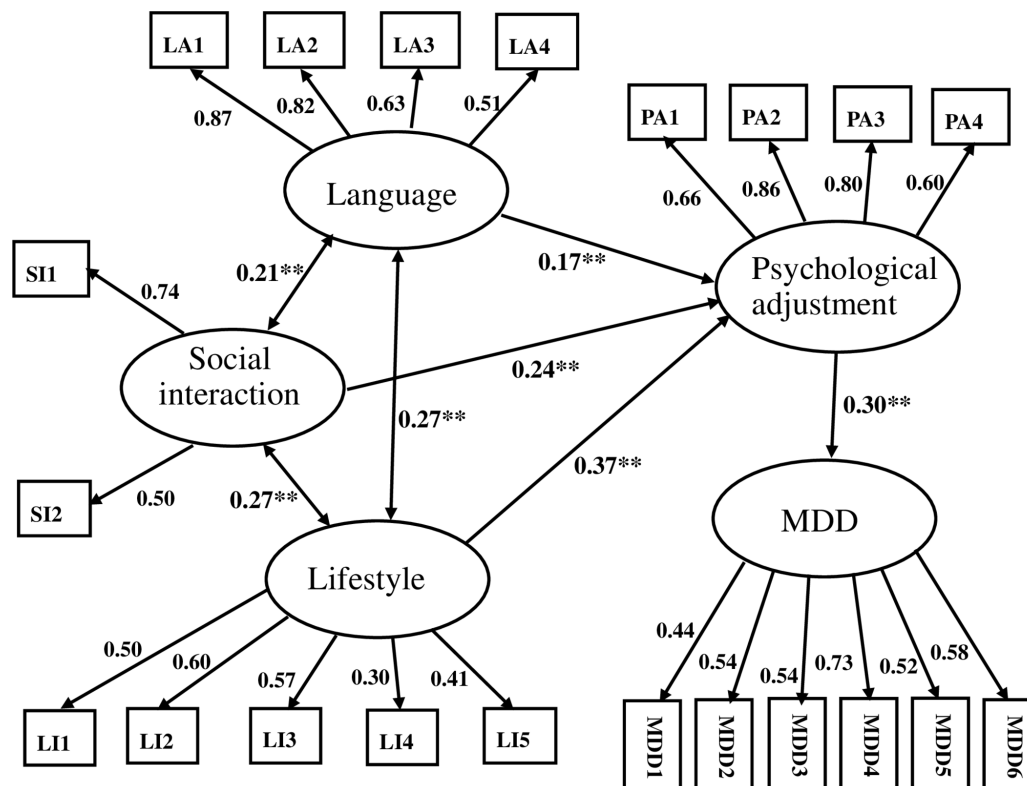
LA1
LA2
LA3
LA4
0.87
0.82
0.63
0.51
Language
PA1
PA2
PA3
PA4
0.66
0.86
0.80
0.60
SI1
0.74
0.21**
0.17**
Psychological adjustment
Social interaction
0.24**
0.27**
0.30**
0.37**
SI2
0.50
0.27**
MDD
Lifestyle
0.50
0.60
0.57
0.30
0.41
0.44
0.54
0.54
0.73
0.52
0.58
LI1
LI2
LI3
LI4
LI5
MDD1
MDD2
MDD3
MDD4
MDD5
MDD6